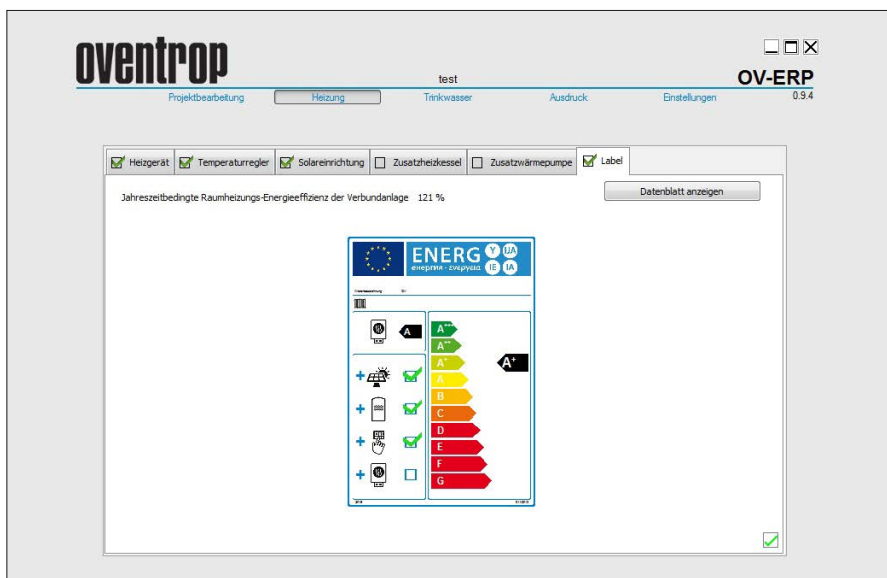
oventrop

test

OV-ERP

0.9.4

Projektbearbeitung Heizung Trinkwasser Ausdruck Einstellungen

Heizgerät Temperaturregler Solareinrichtung Zusatzheizkessel Zusatzwärmepumpe Label

Jahreszeitbedingte Raumheizungs-Energieeffizienz der Verbundanlage 121 %

Datenblatt anzeigen

ENERG Y IJA
енергия · ενεργεια IE IA

A

A$^{+++}$
A$^{++}$
A$^{+}$
A
B
C
D
E
F
G

A$^{+}$

+
+
+
+